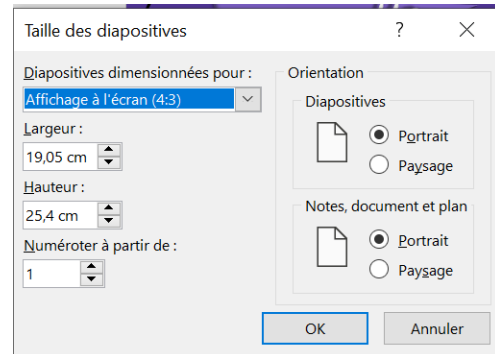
Taille des diapositives

?

Diapositives dimensionnées pour :

Affichage à l'écran (4:3)

Largeur :

19,05 cm

Hauteur :

25,4 cm

Numéroter à partir de :

1

Orientation

Diapositives

Portrait

Paysage

Notes, document et plan

Portrait

Paysage

OK

Annuler